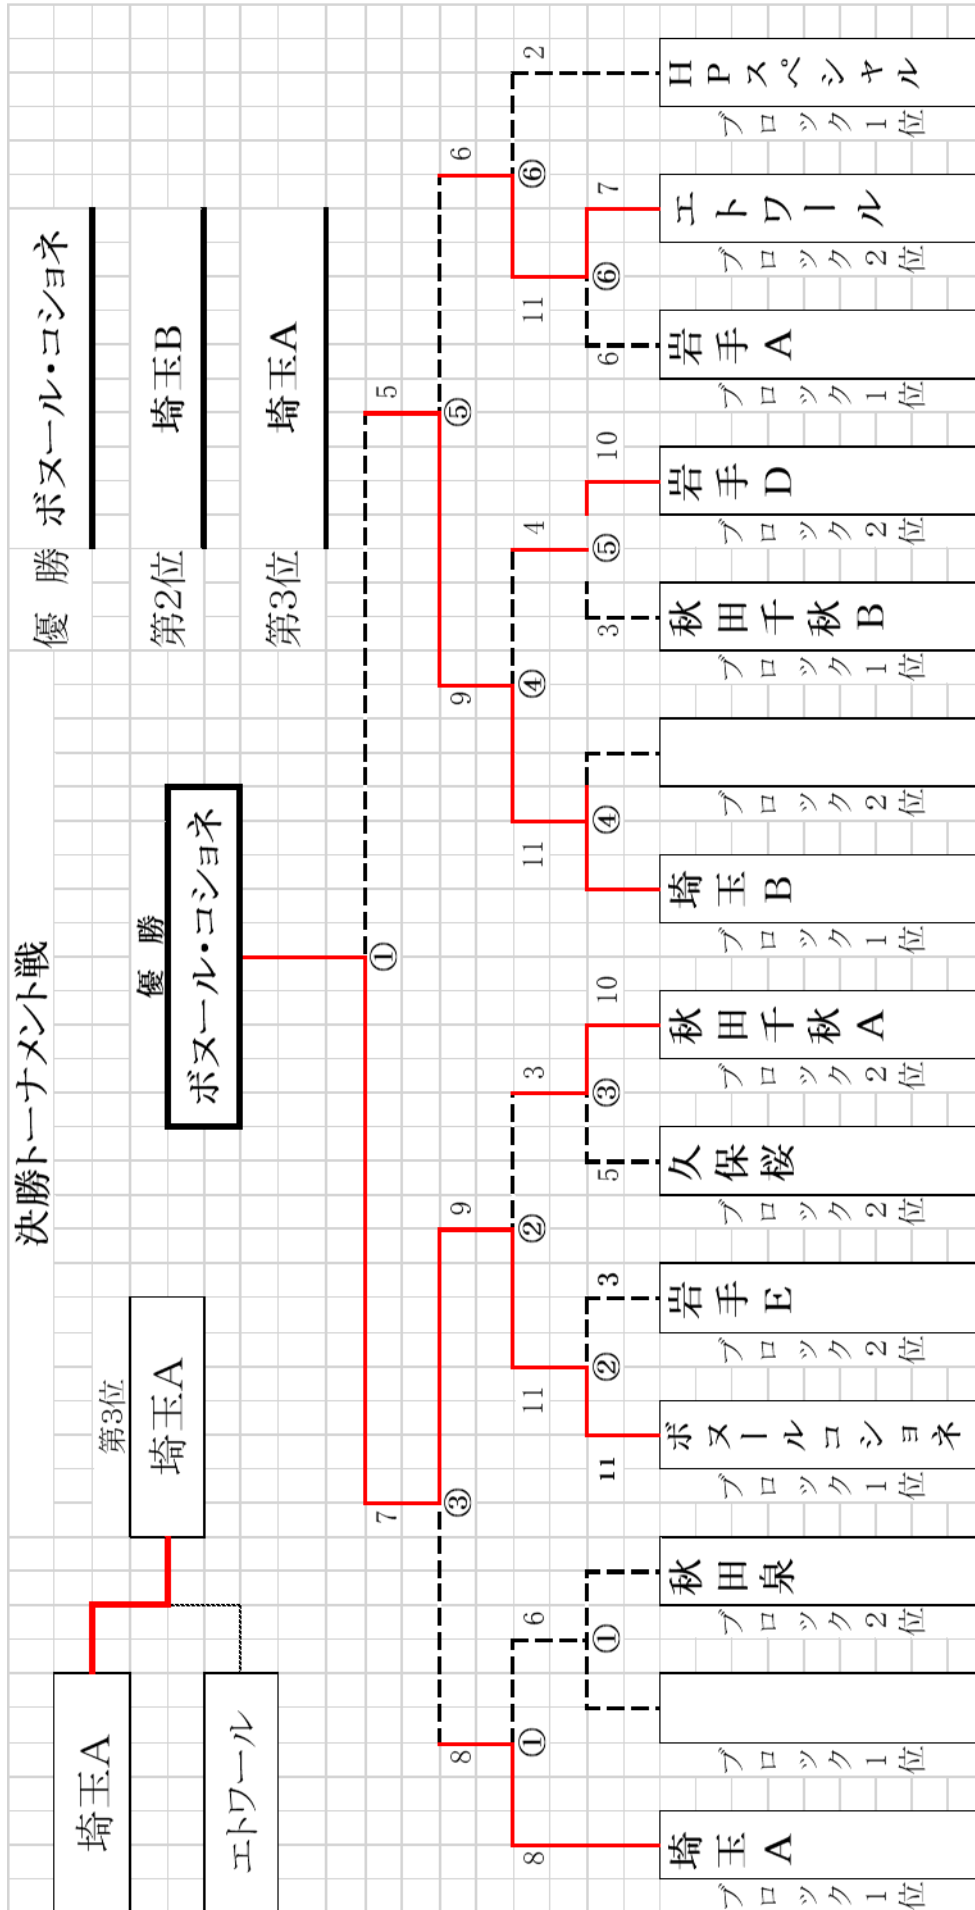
優勝 ボヌール・コショネ
第2位 埼玉B
第3位 埼玉A

決勝トーナメント戦

優勝
ボヌール・コショネ

第3位
埼玉A

埼玉A
エトワール

HPスペシャル
ブロック1位
エトワール
ブロック2位
岩手A
ブロック1位
岩手D
ブロック2位
秋田千秋B
ブロック1位

ブロック2位
埼玉B
ブロック1位
秋田千秋A
ブロック2位
久保桜
ブロック2位
岩手E
ブロック2位
ボヌールコショネ
ブロック1位
秋田泉
ブロック2位

ブロック1位
埼玉A
ブロック1位

2 7 6 10 3 10 5 3 11 6 8
6 11 4 9 11 3 9 11 6 8
5 7
①②③④⑤⑥
①②③④⑤⑥
①